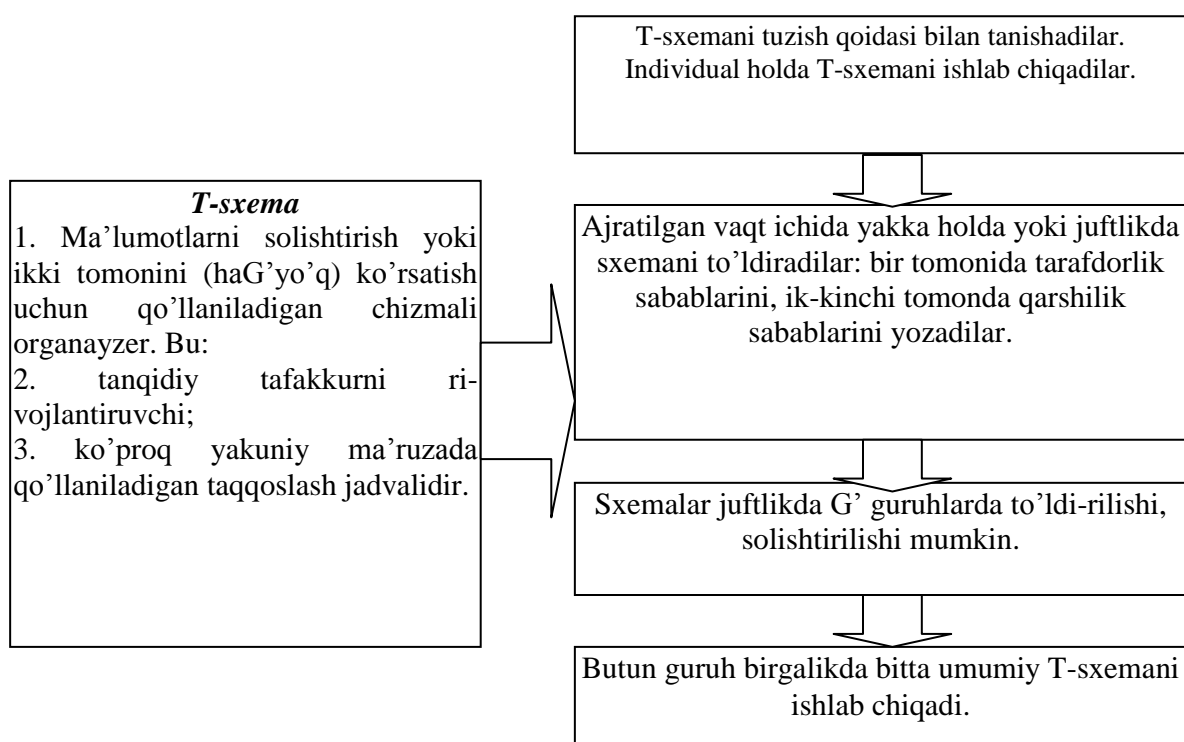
T-sxema
1. Ma'lumotlarni solishtirish yoki ikki tomonini (haG'yo'q) ko'rsatish uchun qo'llaniladigan chizmali organayzer. Bu:
2. tanqidiy tafakkurni rivojlantiruvchi;
3. ko'proq yakuniy ma'ruzada qo'llaniladigan taqqoslash jadvalidir.

T-sxemani tuzish qoidasi bilan tanishadilar. Individual holda T-sxemani ishlab chiqadilar.

Ajratilgan vaqt ichida yakka holda yoki juftlikda sxemani to'ldiradilar: bir tomonida tarafdorlik sabablarini, ik-kinchi tomonda qarshilik sabablarini yozadilar.

Sxemalar juftlikda G' guruhlarda to'ldi-rilishi, solishtirilishi mumkin.

Butun guruh birgalikda bitta umumiy T-sxemani ishlab chiqadi.